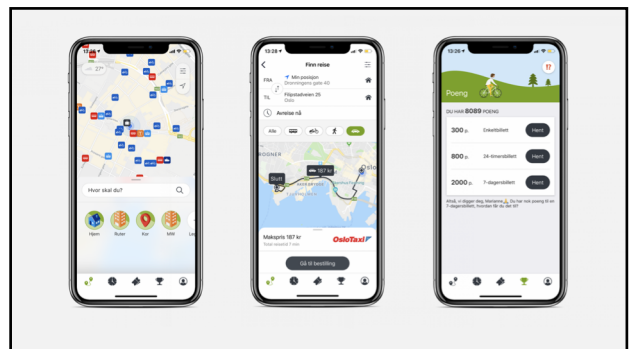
13:28
Hvor skal du?
Hjem
Ruter
Kar
MW

13:28
Finn reise
FRA
Min posisjon
Dronningens gate 40
TIL
Filipstadveien 25
Oslo
Avreise nå
Alle
Slutt
167 kr
Makspris 167 kr
Total reisetid 7 min
OsloTaxi
Gå til bestilling

13:28
Poeng
DU HAR 8089 POENG
300 p.
Enkeltbillett
Hent
800 p.
24-timersbillett
Hent
2000 p.
7-dagersbillett
Hent
Afteå, vi digger deg, Marianne. Du har nok poeng til en 7-dagersbillett. Hvorfor får du det til?